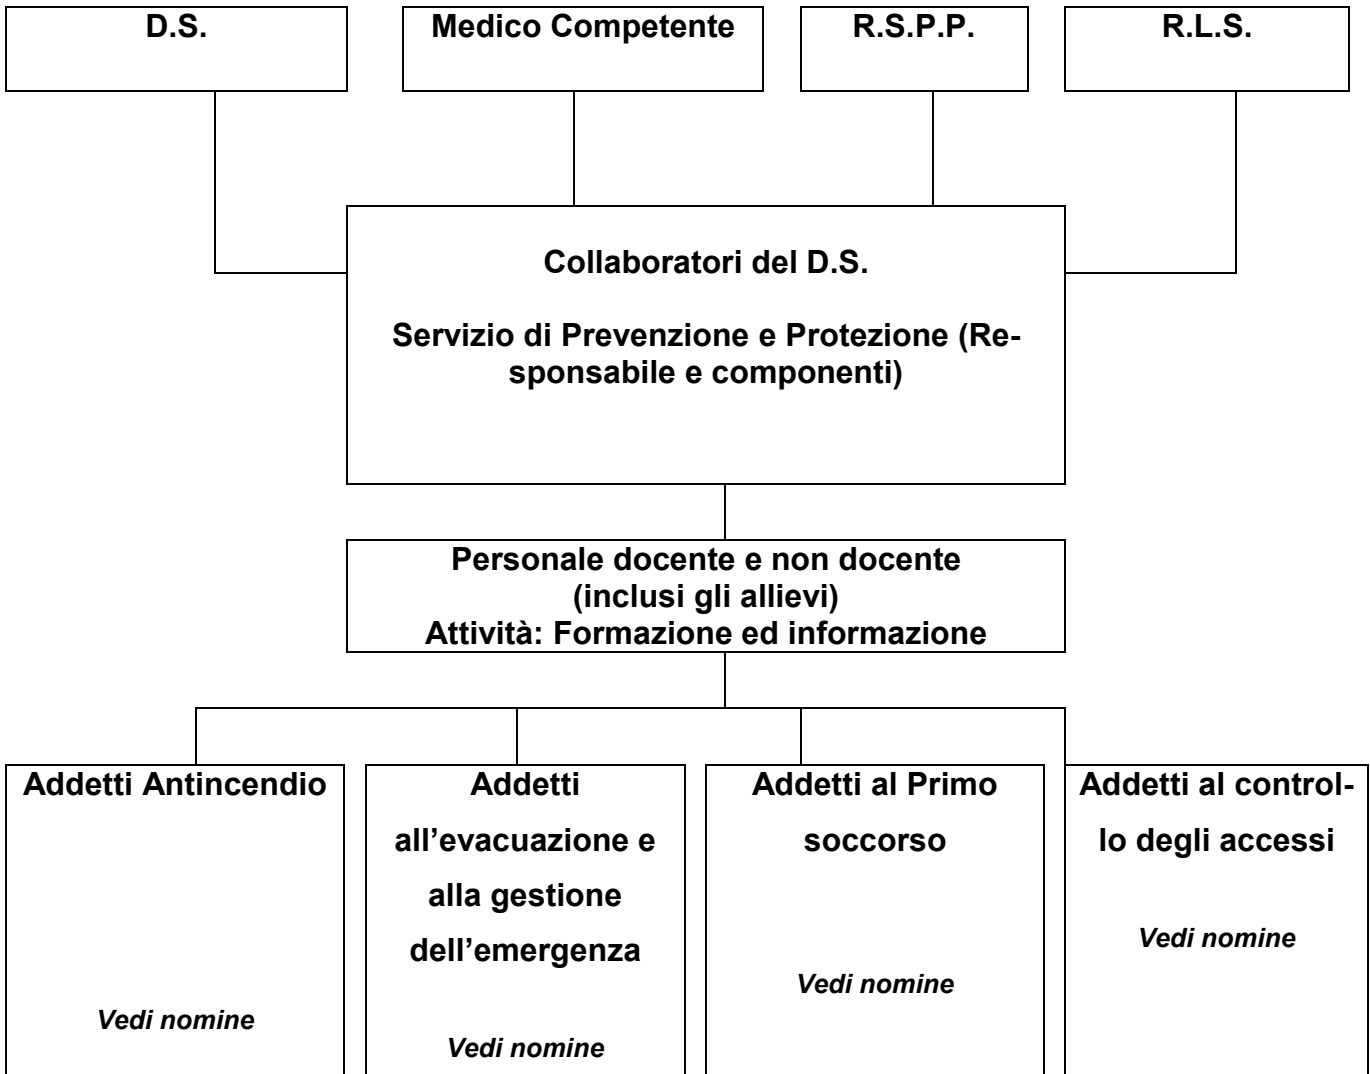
D.S.

Medico Competente

R.S.P.P.

R.L.S.

Collaboratori del D.S.

Servizio di Prevenzione e Protezione (Responsabile e componenti)

Personale docente e non docente (inclusi gli allievi)
Attività: Formazione ed informazione

Addetti Antincendio

*Vedi nomine*

Addetti all'evacuazione e alla gestione dell'emergenza

*Vedi nomine*

Addetti al Primo soccorso

*Vedi nomine*

Addetti al controllo degli accessi

*Vedi nomine*